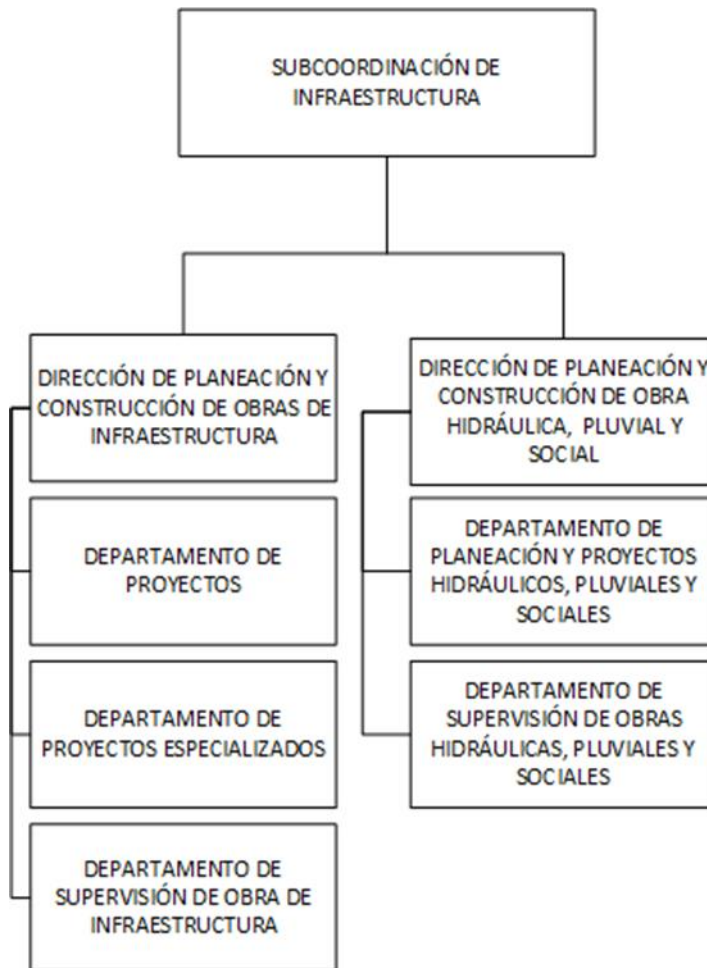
SUBCOORDINACIÓN DE INFRAESTRUCTURA

DIRECCIÓN DE PLANEACIÓN Y CONSTRUCCIÓN DE OBRAS DE INFRAESTRUCTURA

DEPARTAMENTO DE PROYECTOS

DEPARTAMENTO DE PROYECTOS ESPECIALIZADOS

DEPARTAMENTO DE SUPERVISIÓN DE OBRA DE INFRAESTRUCTURA

DIRECCIÓN DE PLANEACIÓN Y CONSTRUCCIÓN DE OBRA HIDRÁULICA, PLUVIAL Y SOCIAL

DEPARTAMENTO DE PLANEACIÓN Y PROYECTOS HIDRÁULICOS, PLUVIALES Y SOCIALES

DEPARTAMENTO DE SUPERVISIÓN DE OBRAS HIDRÁULICAS, PLUVIALES Y SOCIALES